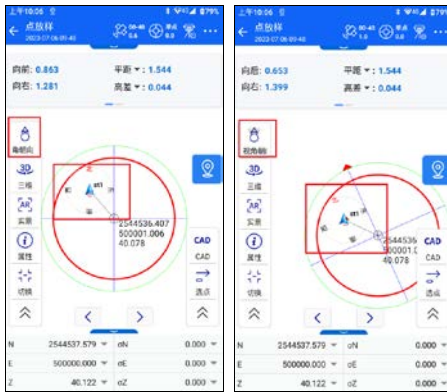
上午10:06 | 87%
← 点放样
2023-07-06 01:40
向前: 0.863
向右: 1.281
平距 ▾ : 1.544
高差 ▾ : 0.044
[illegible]
3D
三维
AR
实景
属性
切换
2544536.407
500001.006
40.078
CAD
CAD
选点
N 2544537.579 ▾ dN 0.000 ▾
E 500000.000 ▾ dE 0.000 ▾
Z 40.122 ▾ dZ 0.000 ▾

上午10:06 | 87%
← 点放样
2023-07-06 01:40
向后: 0.653
向右: 1.399
平距 ▾ : 1.544
高差 ▾ : 0.044
视角朝
3D
三维
AR
实景
属性
切换
2544536
500001.0
40.078
CAD
CAD
选点
N 2544537.579 ▾ dN 0.000 ▾
E 500000.000 ▾ dE 0.000 ▾
Z 40.122 ▾ dZ 0.000 ▾